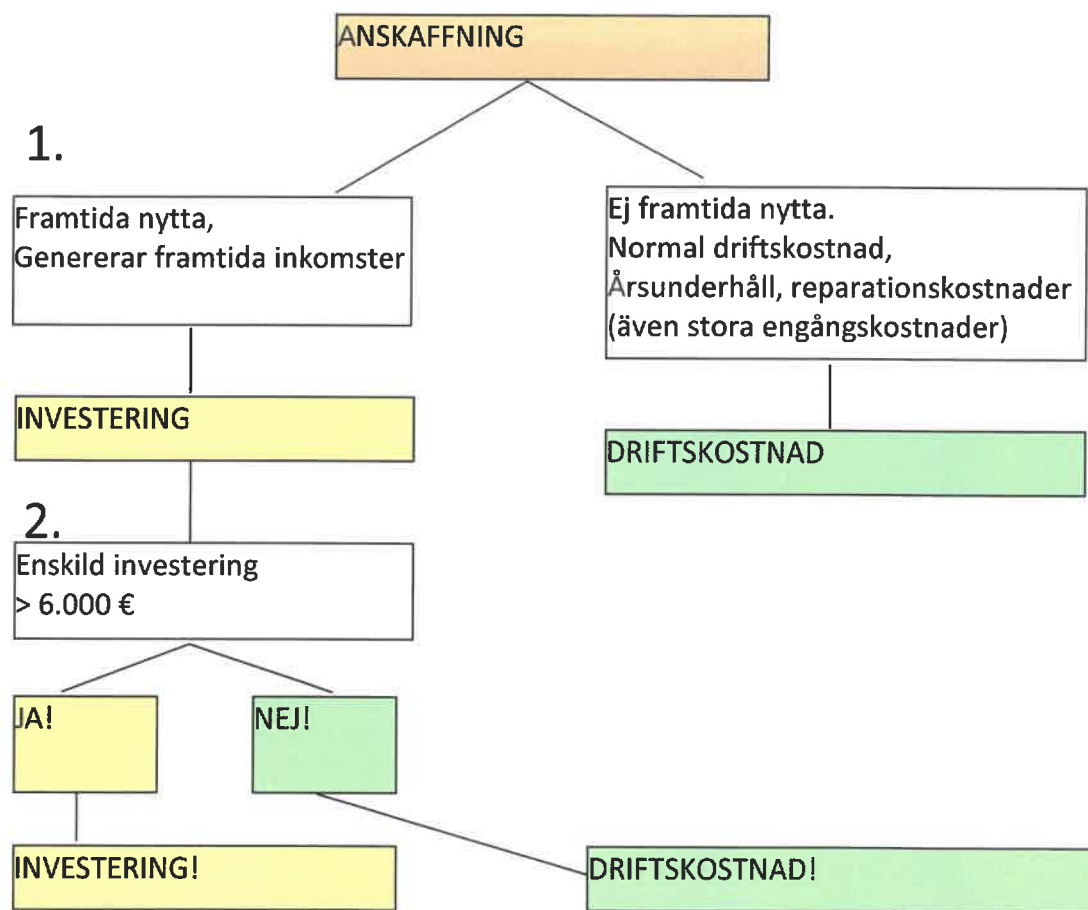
ANSKAFFNING

1.

Framtida nytta,
Genererar framtida inkomster

Ej framtida nytta.
Normal driftskostnad,
Årsunderhåll, reparationskostnader
(även stora engångskostnader)

INVESTERING

DRIFTSKOSTNAD

2.

Enskild investering
> 6.000 €

JA!

NEJ!

INVESTERING!

DRIFTSKOSTNAD!